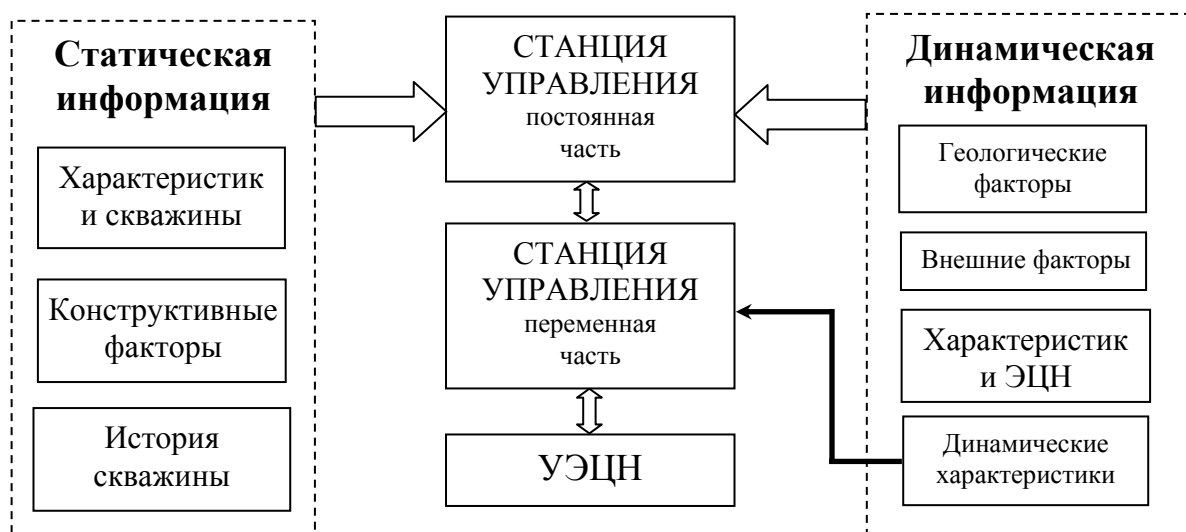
Статическая информация

Характеристик и скважины

Конструктивные факторы

История скважины

СТАНЦИЯ УПРАВЛЕНИЯ постоянная часть

СТАНЦИЯ УПРАВЛЕНИЯ переменная часть

УЭЦН

Динамическая информация

Геологические факторы

Внешние факторы

Характеристик и ЭЦН

Динамические характеристики